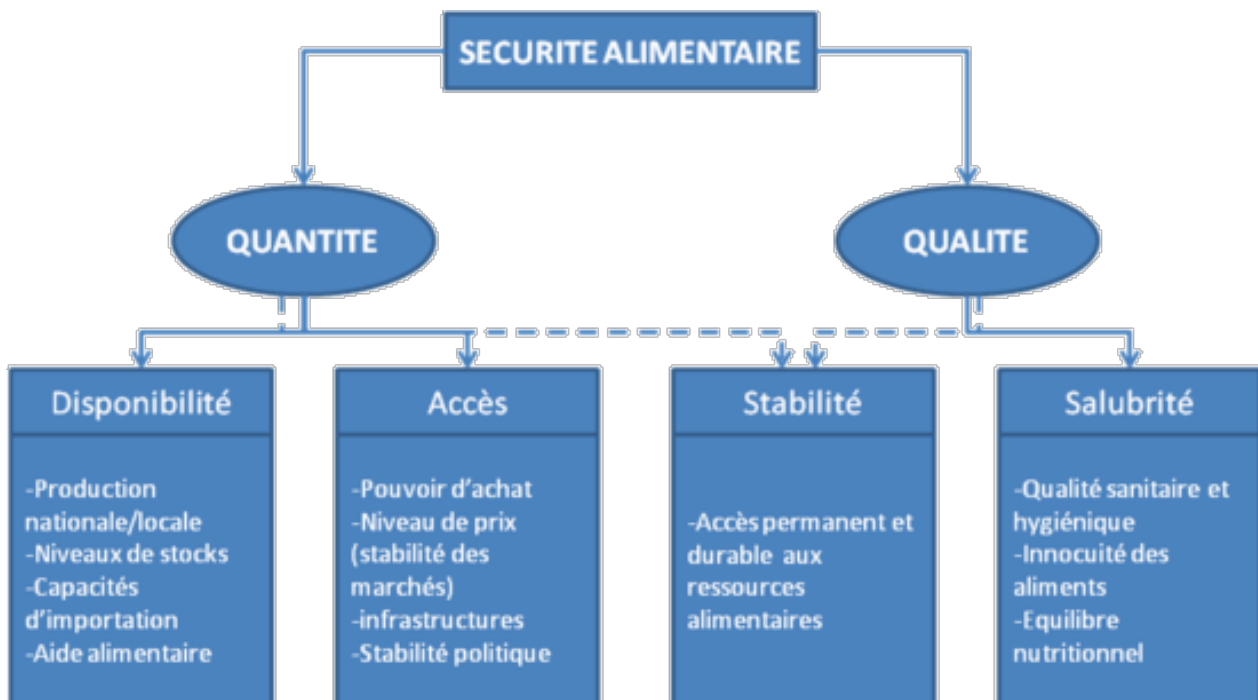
SECURITE ALIMENTAIRE

QUANTITE

QUALITE

Disponibilité

-Production nationale/locale
-Niveaux de stocks
-Capacités d'importation
-Aide alimentaire

Accès

-Pouvoir d'achat
-Niveau de prix (stabilité des marchés)
-infrastructures
-Stabilité politique

Stabilité

-Accès permanent et durable aux ressources alimentaires

Salubrité

-Qualité sanitaire et hygiénique
-Innocuité des aliments
-Equilibre nutritionnel